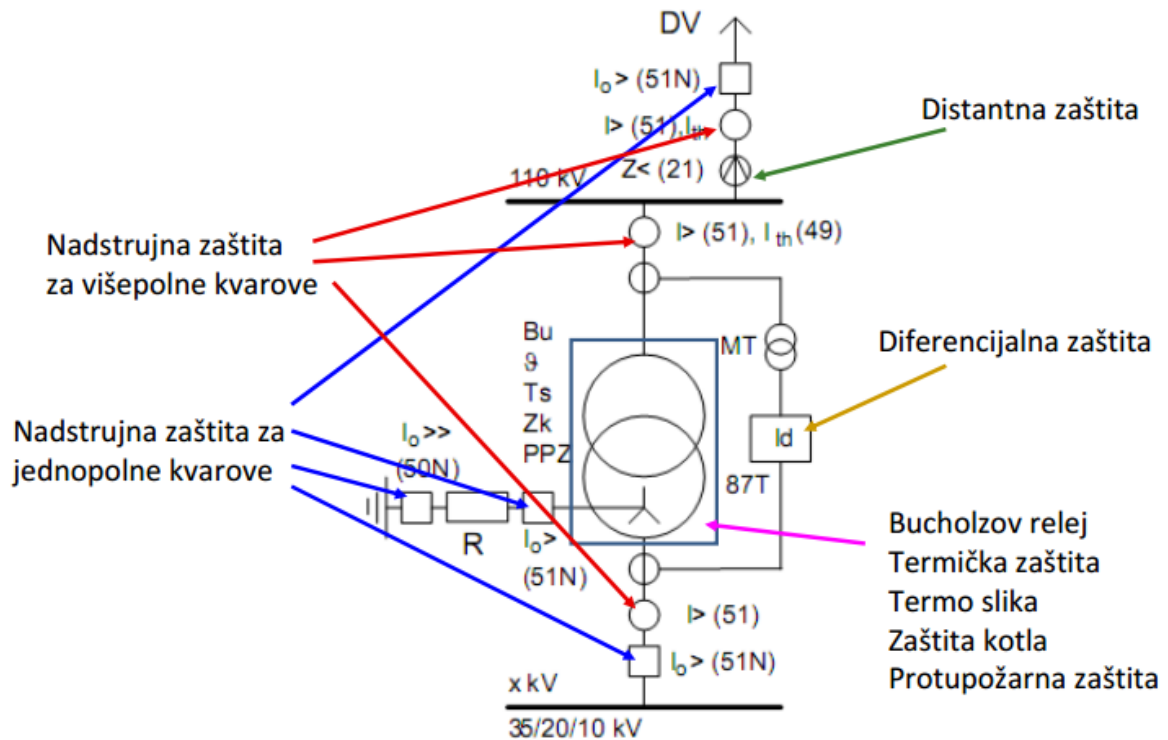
DV

$I_o$ > (51N)

I> (51), $I_{th}$

Z< (21)

110 kV

Distantna zaštita

Nadstrujna zaštita za višepolne kvarove

I> (51), $I_{th}$ (49)

Bu
ϑ
Ts
Zk
PPZ

MT

Diferencijalna zaštita

Nadstrujna zaštita za jednopolne kvarove

$I_o$>>
(50N)

Id

87T

R

$I_o$>
(51N)

Bucholzov relej
Termička zaštita
Termo slika
Zaštita kotla
Protupožarna zaštita

I> (51)

$I_o$ > (51N)

x kV

35/20/10 kV